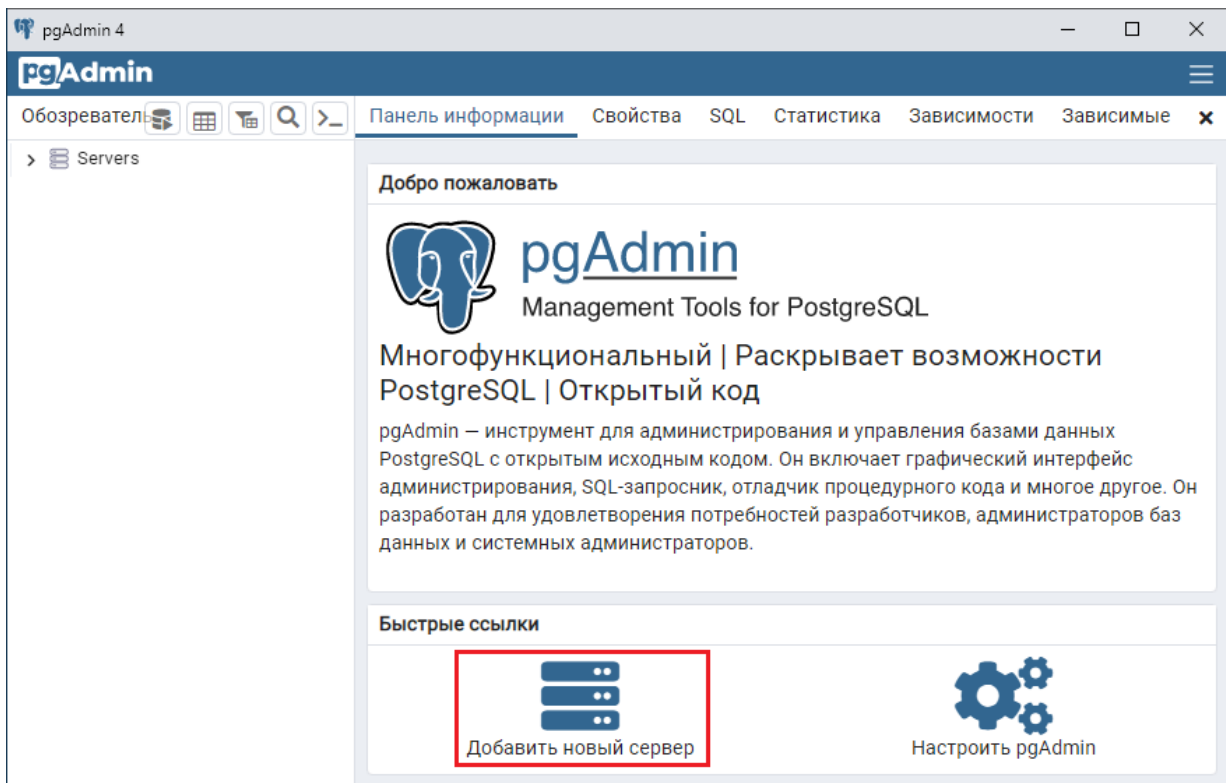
pgAdmin 4

pgAdmin

Обозреватель

Панель информации Свойства SQL Статистика Зависимости Зависимые

Servers

Добро пожаловать

pgAdmin
Management Tools for PostgreSQL

Многофункциональный | Раскрывает возможности PostgreSQL | Открытый код

pgAdmin — инструмент для администрирования и управления базами данных PostgreSQL с открытым исходным кодом. Он включает графический интерфейс администрирования, SQL-запросник, отладчик процедурного кода и многое другое. Он разработан для удовлетворения потребностей разработчиков, администраторов баз данных и системных администраторов.

Быстрые ссылки

Добавить новый сервер

Настроить pgAdmin